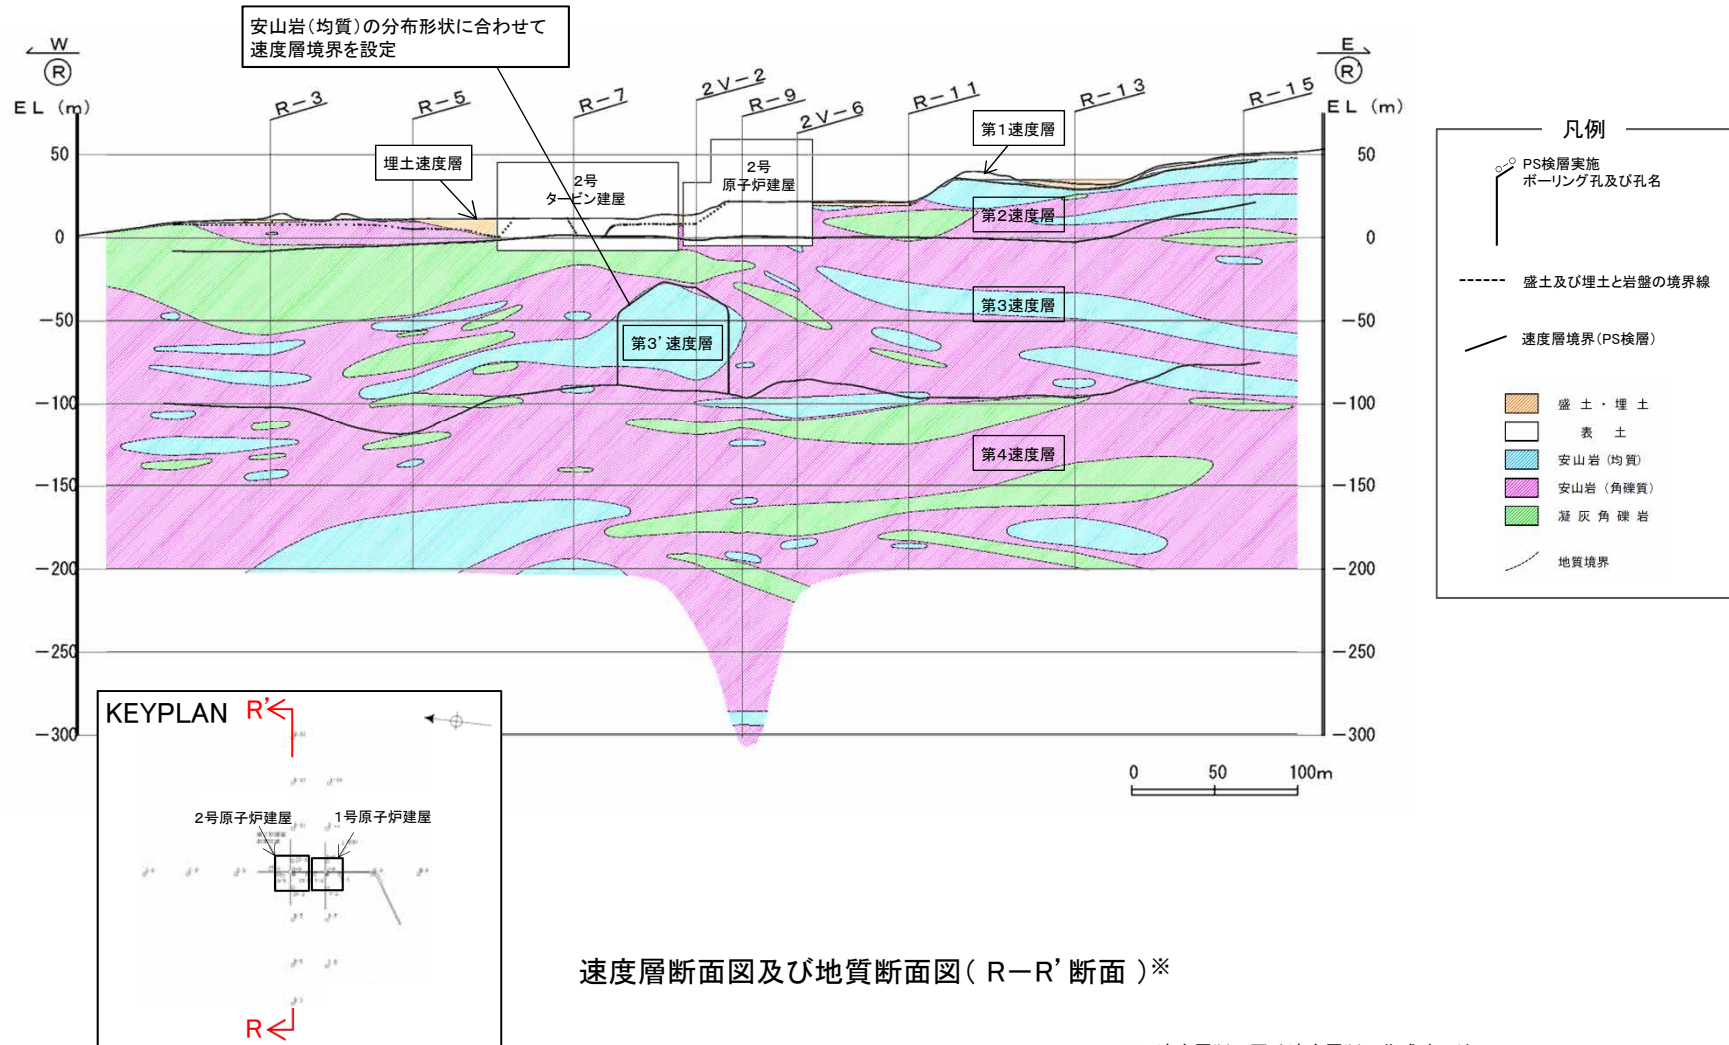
安山岩(均質)の分布形状に合わせて速度層境界を設定

W
Ⓡ
EL (m)

E
Ⓡ'
EL (m)

R－3
R－5
R－7
2V－2
R－9
2V－6
R－11
R－13
R－15

埋土速度層
2号
タービン建屋
2号
原子炉建屋
第1速度層
第2速度層
第3速度層
第3'速度層
第4速度層

50
0
－50
－100
－150
－200
－250
－300

凡例
PS検層実施
ボーリング孔及び孔名
盛土及び埋土と岩盤の境界線
速度層境界(PS検層)
盛 土 ・ 埋 土
表 土
安山岩 (均質)
安山岩 (角礫質)
凝 灰 角 礫 岩
地質境界

0 50 100m

KEYPLAN
R'
2号原子炉建屋
1号原子炉建屋
R

速度層断面図及び地質断面図( R－R' 断面 )※

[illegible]